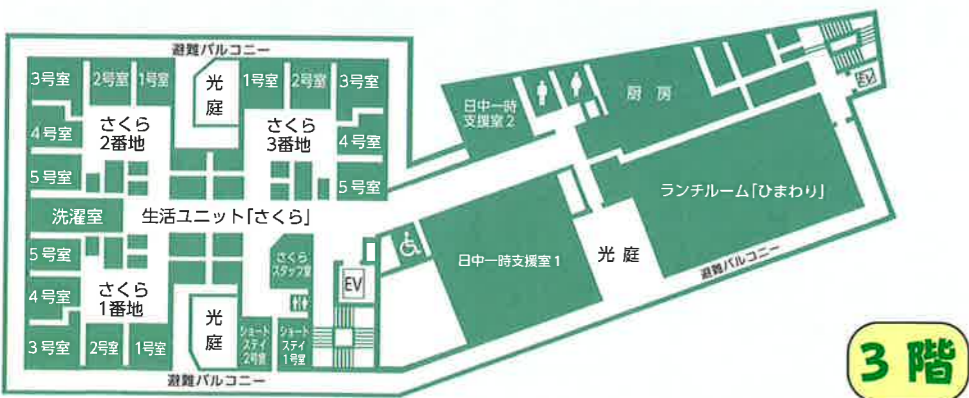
避難バルコニー

3号室
2号室
1号室
光
庭
1号室
2号室
3号室

4号室
さくら
2番地
さくら
3番地
4号室

5号室
5号室

洗濯室
生活ユニット「さくら」

5号室
さくら
スタッフ室
EV

4号室
さくら
1番地

3号室
2号室
1号室
光
庭
ショート
ステイ
2号室
ショート
ステイ
1号室

避難バルコニー

日中一時
支援室2
厨房
EV

ランチルーム「ひまわり」

日中一時支援室1
光庭

避難バルコニー

3階